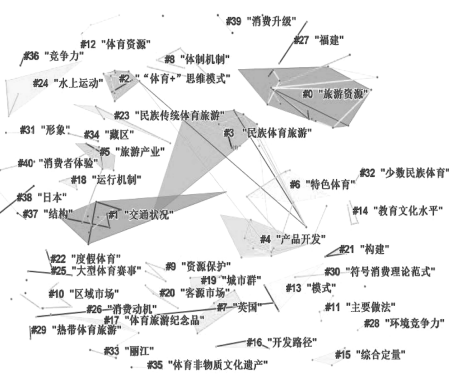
#39 "消费升级"
#12 "体育资源"
#27 "福建"
#36 "竞争力"
#8 "体制机制"
#24 "水上运动"
#2 "“体育+”思维模式"
#0 "旅游资源"
#23 "民族传统体育旅游"
#31 "形象"
#34 "藏区"
#3 "民族体育旅游"
#5 "旅游产业"
#40 "消费者体验"
#32 "少数民族体育"
#18 "运行机制"
#6 "特色体育"
#38 "日本"
#37 "结构"
#1 "交通状况"
#14 "教育文化水平"
#4 "产品开发"
#21 "构建"
#22 "度假体育"
#9 "资源保护"
#25 "大型体育赛事"
#19 "城市群"
#30 "符号消费理论范式"
#20 "客源市场"
#13 "模式"
#10 "区域市场"
#7 "英国"
#11 "主要做法"
#26 "消费动机"
#17 "体育旅游纪念品"
#28 "环境竞争力"
#29 "热带体育旅游"
#16 "开发路径"
#33 "丽江"
#15 "综合定量"
#35 "体育非物质文化遗产"